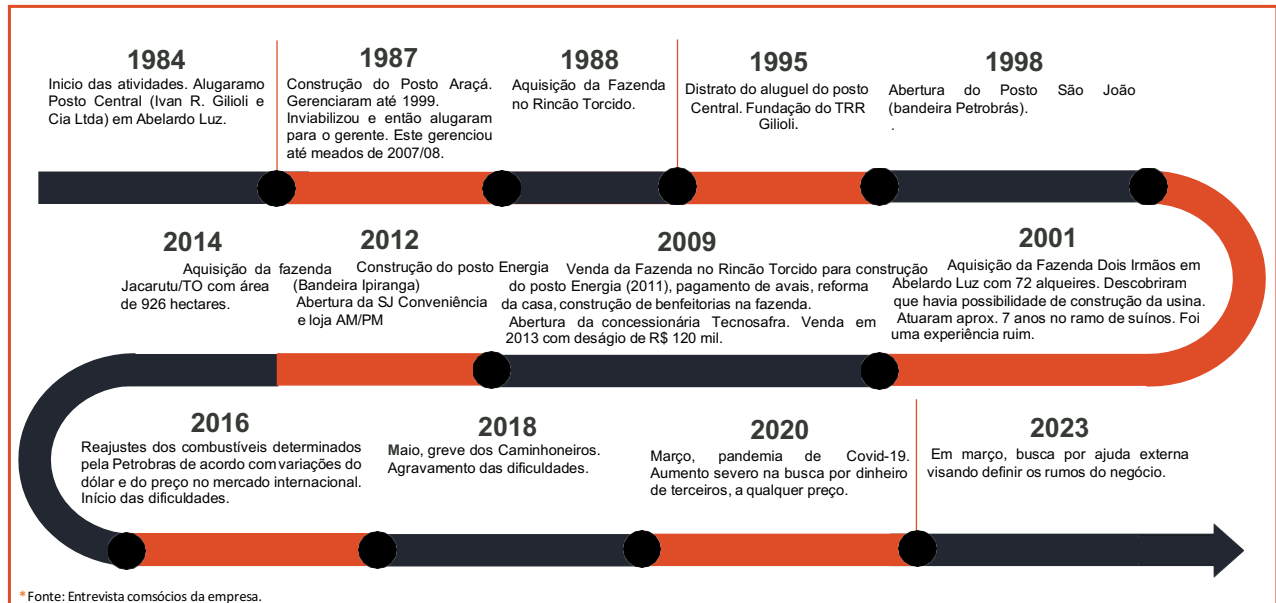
1984
Inicio das atividades. Alugaramo Posto Central (Ivan R. Gilioli e Cia Ltda) em Abelardo Luz.

1987
Construção do Posto Araçá. Gerenciaram até 1999. Inviabilizou e então alugaram para o gerente. Este gerenciou até meados de 2007/08.

1988
Aquisição da Fazenda no Rincão Torcido.

1995
Distrato do aluguel do posto Central. Fundação do TRR Gilioli.

1998
Abertura do Posto São João (bandeira Petrobrás).
.

2014
Aquisição da fazenda Jacarutu/TO com área de 926 hectares.

2012
Construção do posto Energia (Bandeira Ipiranga)
Abertura da SJ Conveniência e loja AM/PM

2009
Venda da Fazenda no Rincão Torcido para construção do posto Energia (2011), pagamento de avais, reforma da casa, construção de benfeitorias na fazenda.
Abertura da concessionária Tecnosafra. Venda em 2013 com deságio de R$ 120 mil.

2001
Aquisição da Fazenda Dois Irmãos em Abelardo Luz com 72 alqueires. Descobriram que havia possibilidade de construção da usina. Atuaram aprox. 7 anos no ramo de suínos. Foi uma experiência ruim.

2016
Reajustes dos combustíveis determinados pela Petrobras de acordo comvariações do dólar e do preço no mercado internacional. Início das dificuldades.

2018
Maio, greve dos Caminhoneiros. Agravamento das dificuldades.

2020
Março, pandemia de Covid-19. Aumento severo na busca por dinheiro de terceiros, a qualquer preço.

2023
Em março, busca por ajuda externa visando definir os rumos do negócio.

*Fonte: Entrevista comsócios da empresa.